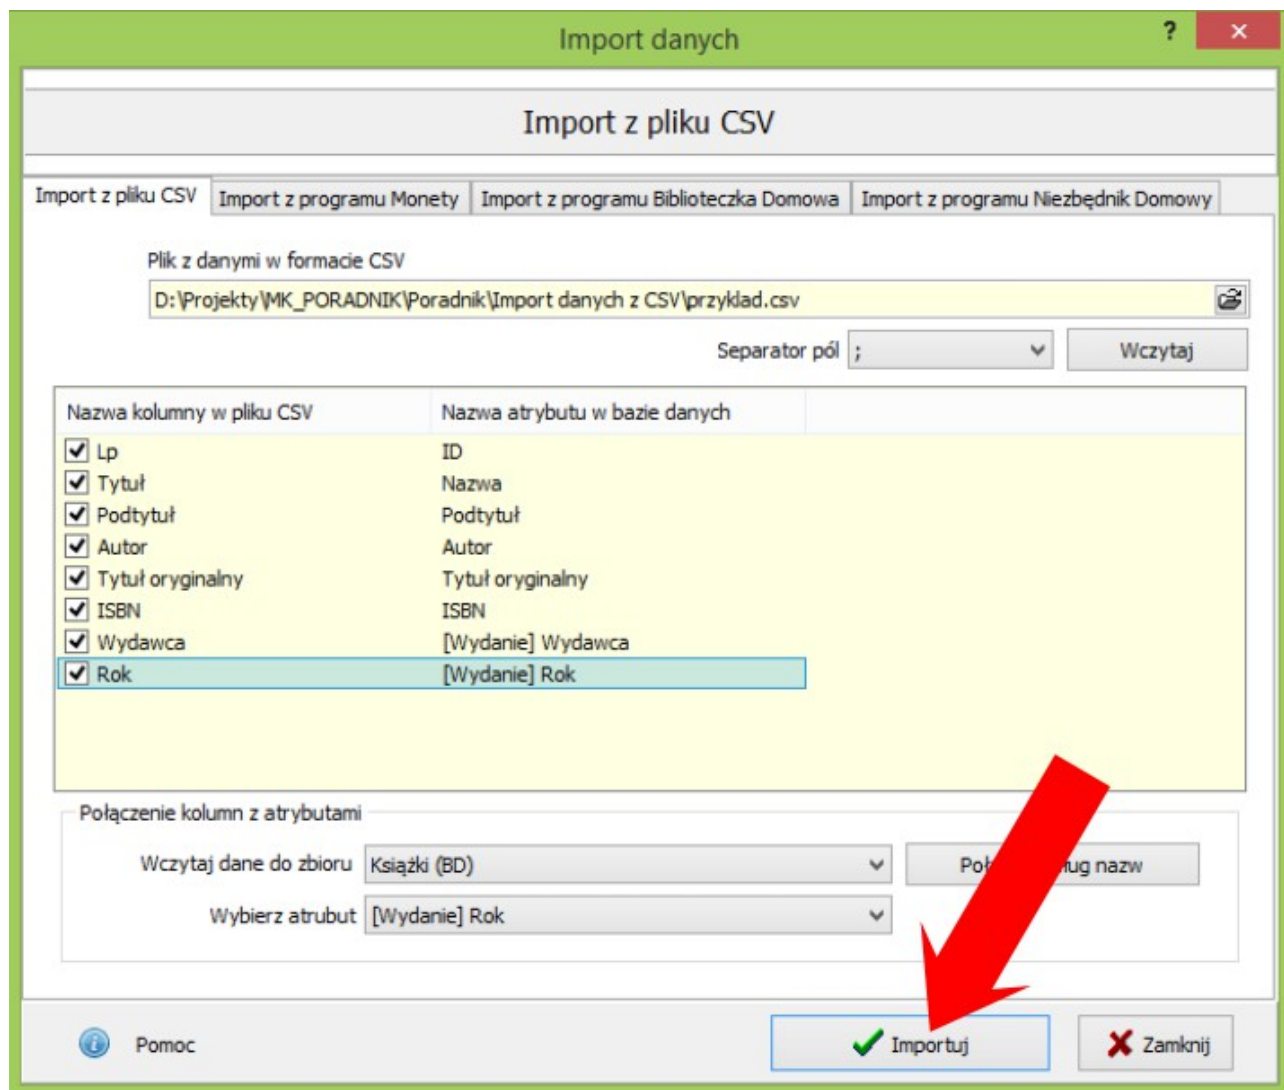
Import danych

?

Import z pliku CSV

Import z pliku CSV | Import z programu Monety | Import z programu Biblioteczka Domowa | Import z programu Niezbędnik Domowy

Plik z danymi w formacie CSV

D:\Projekty\MK_PORADNIK\Poradnik\Import danych z CSV\przyklad.csv

Separator pól ;

Wczytaj

| Nazwa kolumny w pliku CSV | Nazwa atrybutu w bazie danych |
|---|---|
| Lp | ID |
| Tytuł | Nazwa |
| Podtytuł | Podtytuł |
| Autor | Autor |
| Tytuł oryginalny | Tytuł oryginalny |
| ISBN | ISBN |
| Wydawca | [Wydanie] Wydawca |
| Rok | [Wydanie] Rok |

Połączenie kolumn z atrybutami

Wczytaj dane do zbioru Książki (BD)

Poł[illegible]ug nazw

Wybierz atrubut [Wydanie] Rok

Pomoc

Importuj

Zamknij